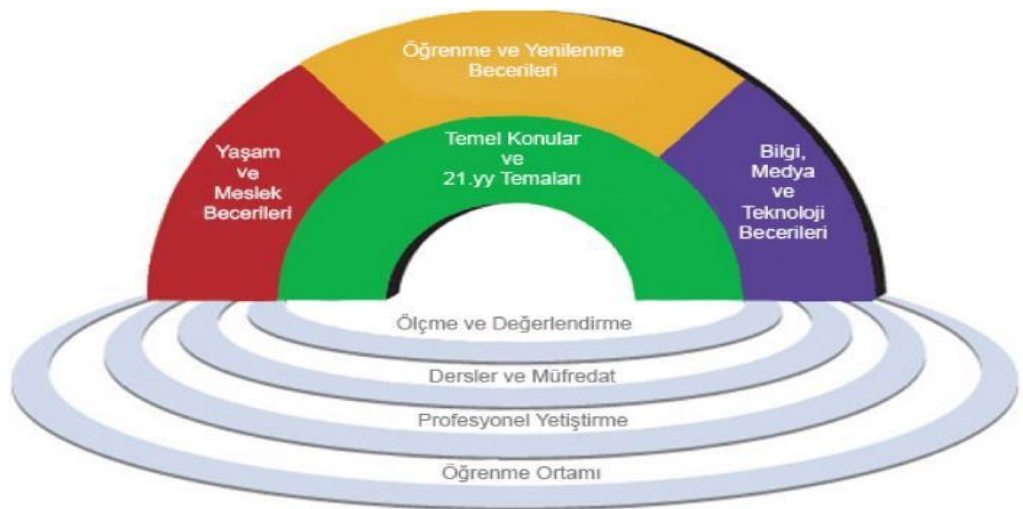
Öğrenme ve Yenilenme Becerileri

Yaşam ve Meslek Becerileri

Temel Konular ve 21.yy Temaları

Bilgi, Medya ve Teknoloji Becerileri

Ölçme ve Değerlendirme

Dersler ve Müfredat

Profesyonel Yetiştirme

Öğrenme Ortamı